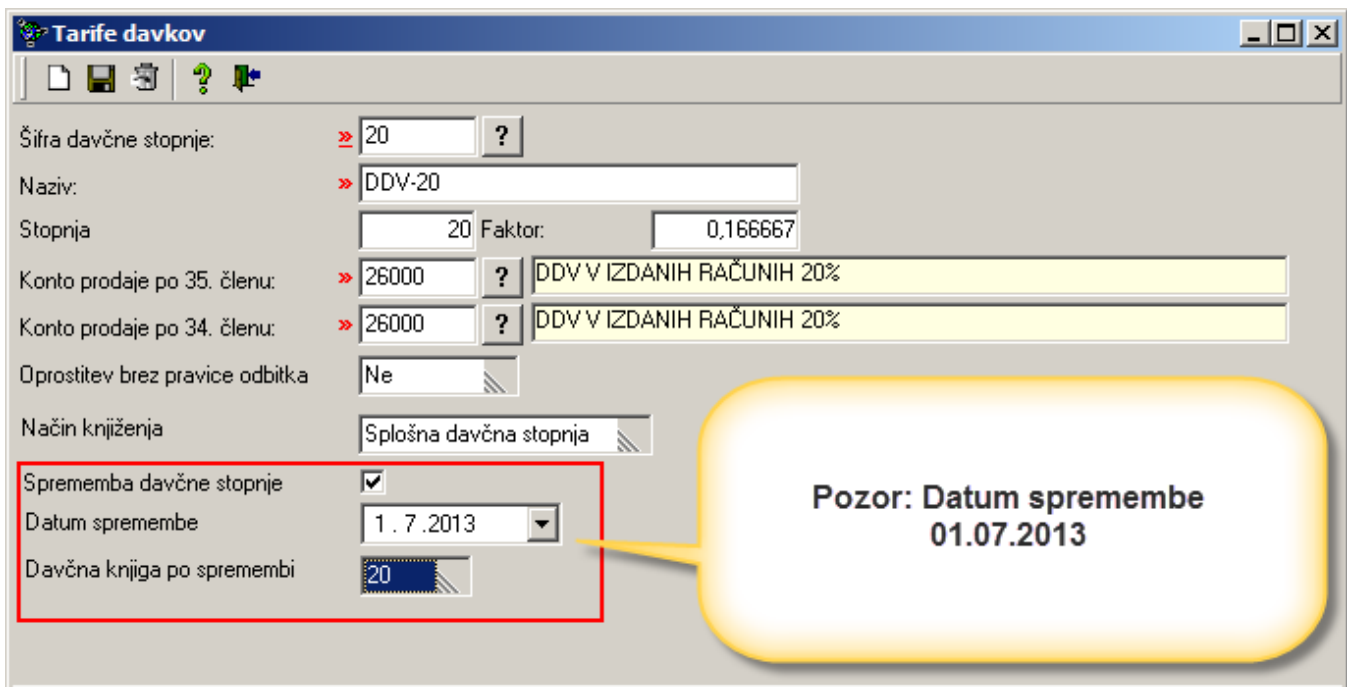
Tarife davkov

Šifra davčne stopnje: » 20 ?

Naziv: » DDV-20

Stopnja 20 Faktor: 0,166667

Konto prodaje po 35. členu: » 26000 ? DDV V IZDANIH RAČUNIH 20%

Konto prodaje po 34. členu: » 26000 ? DDV V IZDANIH RAČUNIH 20%

Oprostitev brez pravice odbitka Ne

Način knjiženja Splošna davčna stopnja

Sprememba davčne stopnje

Datum spremembe 1 . 7 .2013

Davčna knjiga po spremembi 20

Pozor: Datum spremembe 01.07.2013